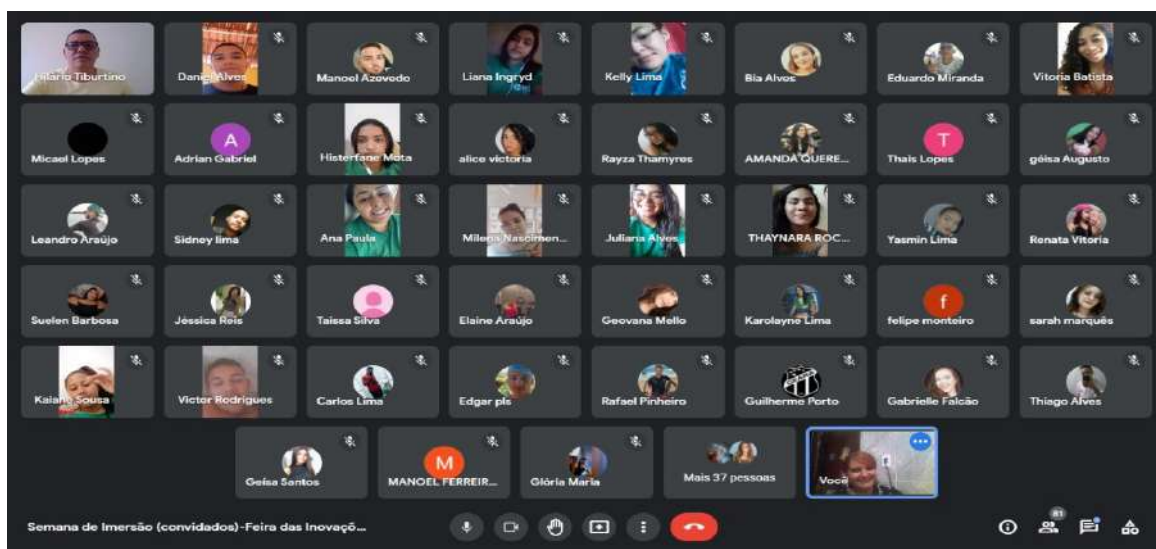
Hilario Tiburtino
Daniel Alves
Manoel Azevedo
Liana Ingryd
Kelly Lima
Bia Alves
Eduardo Miranda
Vitoria Batista
Micael Lopes
A
Adrian Gabriel
Histerfane Mota
alice victoria
Rayza Thamyres
AMANDA QUERE...
T
Thais Lopes
gêisa Augusto
Leandro Araújo
Sidney lima
Ana Paula
Milena Nascimen...
Juliana Alves
THAYNARA ROC...
Yasmin Lima
Renata Vitoria
Suelen Barbosa
Jéssica Reis
Taissa Silva
Elaine Araújo
Geovana Mello
Karolayne Lima
f
felipe monteiro
sarah marquês
Kaiane Sousa
Victor Rodrigues
Carlos Lima
Edgar pls
Rafael Pinheiro
Guilherme Porto
Gabrielle Falcão
Thiago Alves
Geisa Santos
M
MANOEL FERREIR...
Glória Maria
Mais 37 pessoas
Você
Semana de Imersão (convidados)-Feira das Inovaçõ...
81